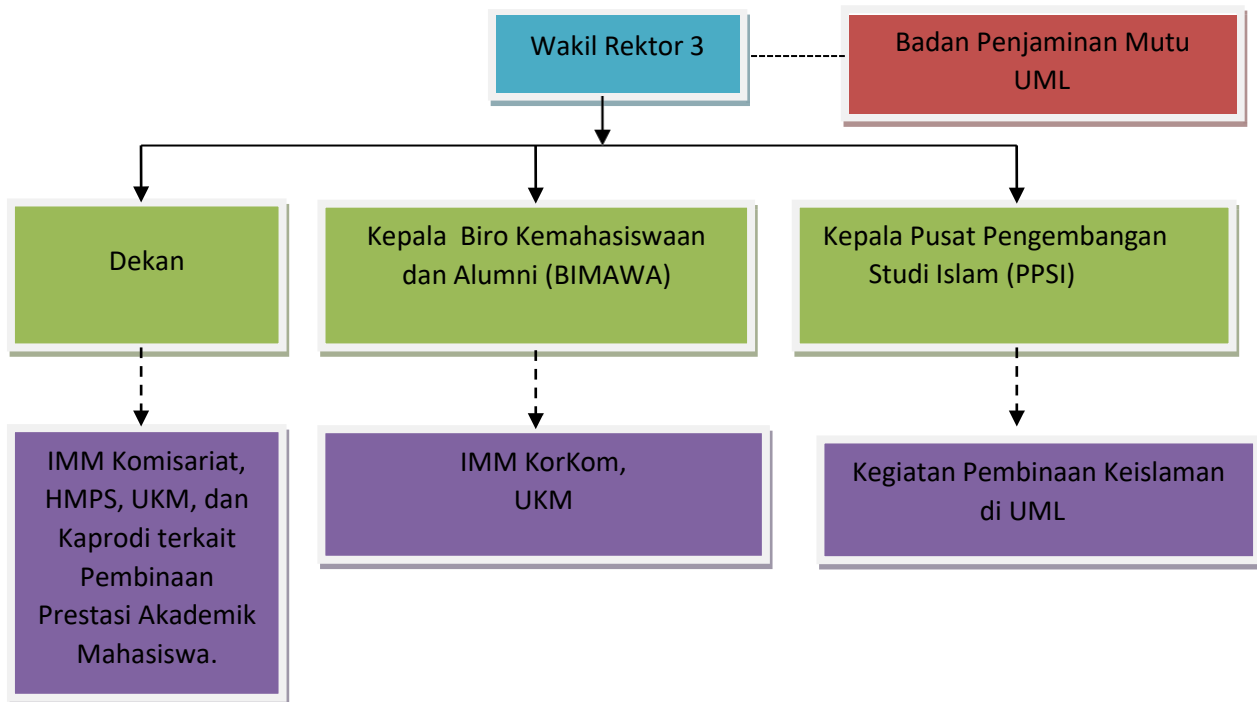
Wakil Rektor 3

Badan Penjaminan Mutu UML

Dekan

Kepala Biro Kemahasiswaan dan Alumni (BIMAWA)

Kepala Pusat Pengembangan Studi Islam (PPSI)

IMM Komisariat, HMPS, UKM, dan Kaprodi terkait Pembinaan Prestasi Akademik Mahasiswa.

IMM KorKom, UKM

Kegiatan Pembinaan Keislaman di UML